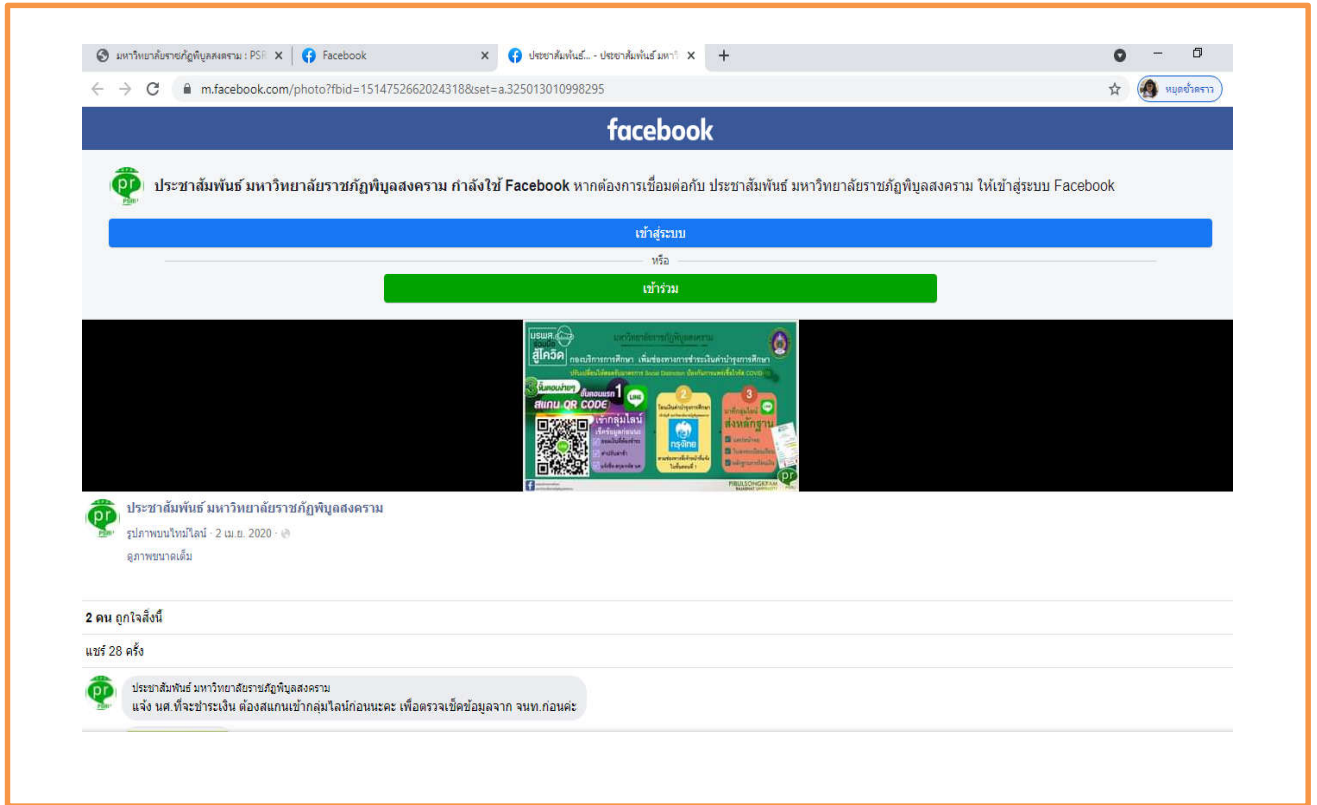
มหาวิทยาลัยราชภัฏพิบูลสงคราม : PSR ×
Facebook ×
ประชาสัมพันธ์... - ประชาสัมพันธ์ มหาวิ ×
+

m.facebook.com/photo?fbid=1514752662024318&set=a.325013010998295

หยุดชั่วคราว

facebook

pr
PSRU

ประชาสัมพันธ์ มหาวิทยาลัยราชภัฏพิบูลสงคราม กำลังใช้ Facebook หากต้องการเชื่อมต่อกับ ประชาสัมพันธ์ มหาวิทยาลัยราชภัฏพิบูลสงคราม ให้เข้าสู่ระบบ Facebook

เข้าสู่ระบบ

หรือ

เข้าร่วม

มรพส. สู้โควิด
มหาวิทยาลัยราชภัฏพิบูลสงคราม
กองบริหารการศึกษา เพิ่มช่องทางการชำระเงินค่าบำรุงการศึกษา
ขั้นตอนง่ายๆ
ขั้นตอนแรก สแกน QR CODE
1
เข้ากลุ่มไลน์
2
กรุงไทย
3
ส่งหลักฐาน
PIBULSONGKRAM

pr
PSRU
ประชาสัมพันธ์ มหาวิทยาลัยราชภัฏพิบูลสงคราม
รูปภาพบนไทม์ไลน์ · 2 เม.ย. 2020 ·
ดูภาพขนาดเต็ม

2 คน ถูกใจสิ่งนี้

แชร์ 28 ครั้ง

ประชาสัมพันธ์ มหาวิทยาลัยราชภัฏพิบูลสงคราม
แจ้ง นศ.ที่จะชำระเงิน ต้องสแกนเข้ากลุ่มไลน์ก่อนนะคะ เพื่อตรวจเช็คข้อมูลจาก จนท.ก่อนค่ะ